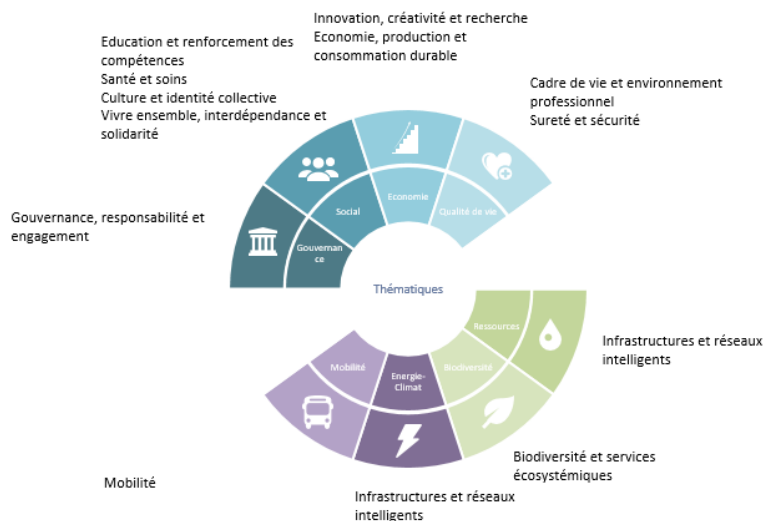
Innovation, créativité et recherche
Economie, production et consommation durable

Education et renforcement des compétences
Santé et soins
Culture et identité collective
Vivre ensemble, interdépendance et solidarité

Cadre de vie et environnement professionnel
Sureté et sécurité

Gouvernance, responsabilité et engagement

Social
Economie
Qualité de vie
Gouvernan ce

Thématiques

Ressources
Mobilité
Energie-Climat
Biodiversité

Infrastructures et réseaux intelligents

Biodiversité et services écosystémiques

Mobilité

Infrastructures et réseaux intelligents